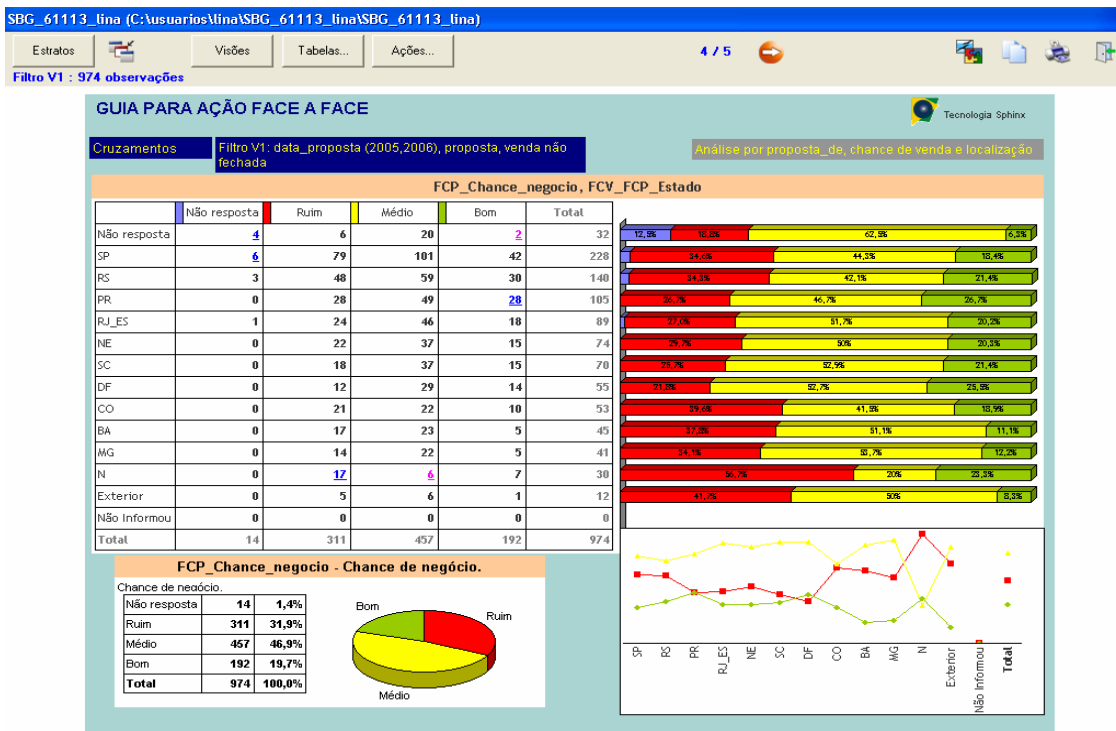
SBG_61113_lina (C:\usuarios\lina\SBG_61113_lina\SBG_61113_lina)

Estratos | Visões | Tabelas... | Ações... | 4 / 5

Filtro V1 : 974 observações

GUIA PARA AÇÃO FACE A FACE

Tecnologia Sphinx

Cruzamentos

Filtro V1: data_proposta (2005,2006), proposta, venda não fechada

Análise por proposta_de, chance de venda e localização

FCP_Chance_negocio, FCV_FCP_Estado

| | Não resposta | Ruim | Médio | Bom | Total |
|---|---|---|---|---|---|
| Não resposta | 4 | 6 | 20 | 2 | 32 |
| SP | 6 | 79 | 101 | 42 | 228 |
| RS | 3 | 48 | 59 | 30 | 140 |
| PR | 0 | 28 | 49 | 28 | 105 |
| RJ_ES | 1 | 24 | 46 | 18 | 89 |
| NE | 0 | 22 | 37 | 15 | 74 |
| SC | 0 | 18 | 37 | 15 | 70 |
| DF | 0 | 12 | 29 | 14 | 55 |
| CO | 0 | 21 | 22 | 10 | 53 |
| BA | 0 | 17 | 23 | 5 | 45 |
| MG | 0 | 14 | 22 | 5 | 41 |
| N | 0 | 17 | 6 | 7 | 30 |
| Exterior | 0 | 5 | 6 | 1 | 12 |
| Não Informou | 0 | 0 | 0 | 0 | 0 |
| Total | 14 | 311 | 457 | 192 | 974 |

12,5% 18,8% 62,5% 6,3%
34,6% 44,3% 18,4%
34,3% 42,1% 21,4%
26,7% 46,7% 26,7%
27,0% 51,7% 20,2%
29,7% 50% 20,3%
25,7% 52,9% 21,4%
21,8% 52,7% 25,5%
39,6% 41,5% 18,9%
37,8% 51,1% 11,1%
34,1% 53,7% 12,2%
56,7% 20% 23,3%
41,7% 50% 8,3%

FCP_Chance_negocio - Chance de negócio.

Chance de negócio.

| Não resposta | 14 | 1,4% |
|---|---|---|
| Ruim | 311 | 31,9% |
| Médio | 457 | 46,9% |
| Bom | 192 | 19,7% |
| Total | 974 | 100,0% |

Bom
Ruim
Médio

SP RS PR RJ_ES NE SC DF CO BA MG N Exterior Não Informou Total